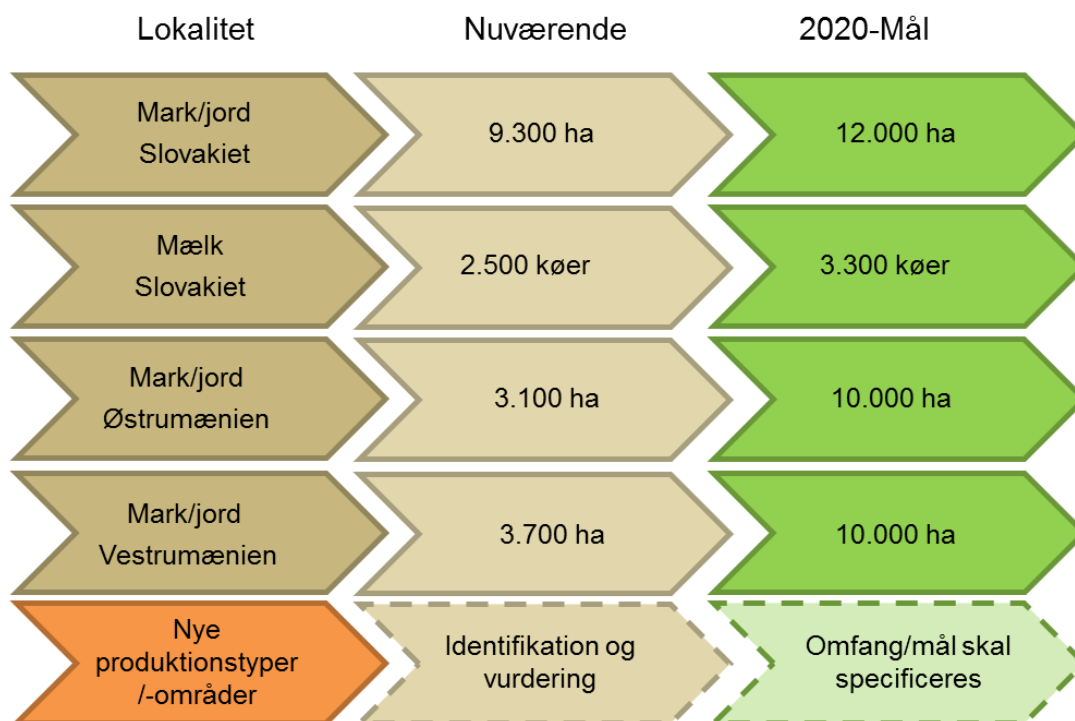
| Lokalitet | Nuværende | 2020-Mål |
|---|---|---|
| Mark/jord Slovakiet | 9.300 ha | 12.000 ha |
| Mælk Slovakiet | 2.500 køer | 3.300 køer |
| Mark/jord Østrumænien | 3.100 ha | 10.000 ha |
| Mark/jord Vestrumænien | 3.700 ha | 10.000 ha |
| Nye produktionstyper /-områder | Identifikation og vurdering | Omfang/mål skal specificeres |